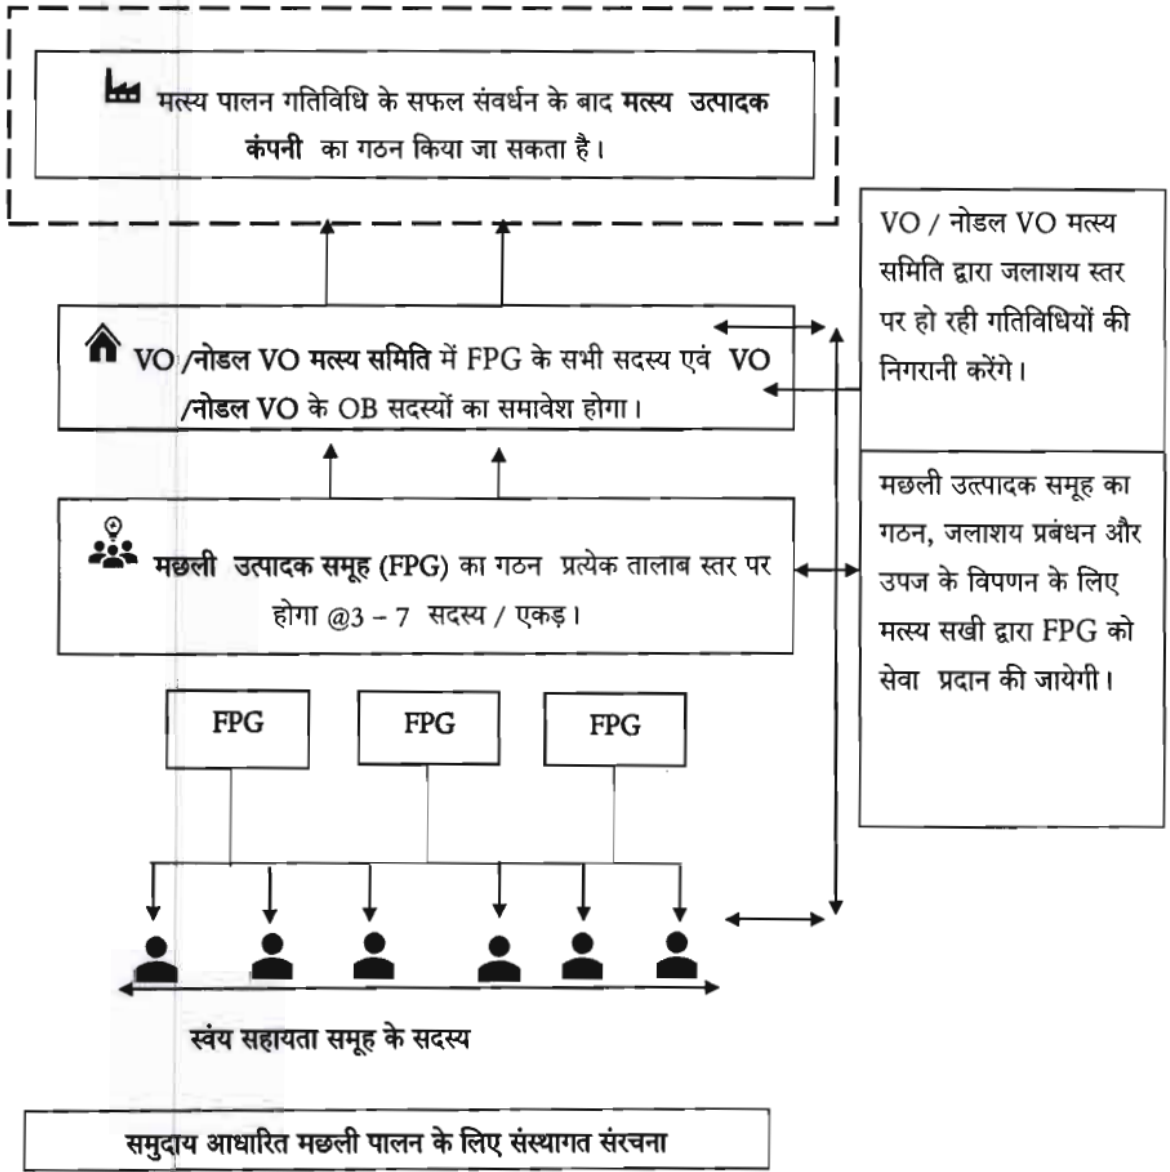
मत्स्य पालन गतिविधि के सफल संवर्धन के बाद **मत्स्य उत्पादक कंपनी** का गठन किया जा सकता है।

VO / नोडल VO मत्स्य समिति द्वारा जलाशय स्तर पर हो रही गतिविधियों की निगरानी करेंगे।

**VO /नोडल VO मत्स्य समिति** में FPG के सभी सदस्य एवं VO /नोडल VO के OB सदस्यों का समावेश होगा।

मछली उत्पादक समूह का गठन, जलाशय प्रबंधन और उपज के विपणन के लिए मत्स्य सखी द्वारा FPG को सेवा प्रदान की जायेगी।

**मछली उत्पादक समूह (FPG)** का गठन प्रत्येक तालाब स्तर पर होगा @3 – 7 सदस्य / एकड़।

FPG

FPG

FPG

स्वंय सहायता समूह के सदस्य

समुदाय आधारित मछली पालन के लिए संस्थागत संरचना